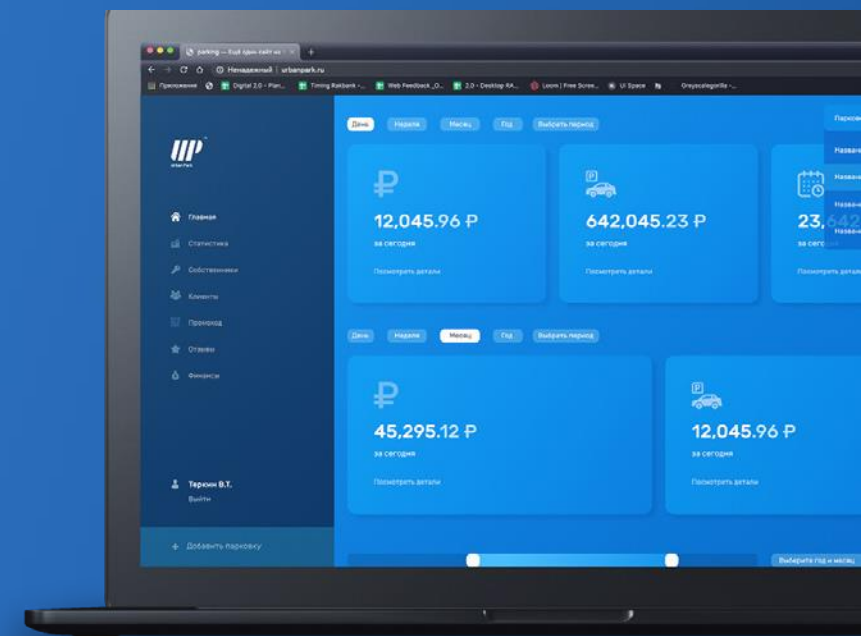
parking — Ещё один сайт на ×

Ненадежный | urbanpark.ru

Приложения Digital 2.0 - Plan... Timing Rakbank -... Web Feedback_O... 2.0 - Desktop RA... Loom | Free Scree... UI Space Greyscalegorilla -...

UP
urban Park

Главная
Статистика
Собственники
Клиенты
Промокод
Отзывы
Финансы

Тёркин В.Т.
Выйти

+ Добавить парковку

День Неделя Месяц Год Выбрать период

12,045.96 ₽
за сегодня
Посмотреть детали

642,045.23 ₽
за сегодня
Посмотреть детали

23,642
за сегодня
Посмотреть детали

Парков
Названи
Названи
Названи
Названи

День Неделя Месяц Год Выбрать период

45,295.12 ₽
за сегодня
Посмотреть детали

12,045.96 ₽
за сегодня
Посмотреть детали

Выберите год и месяц